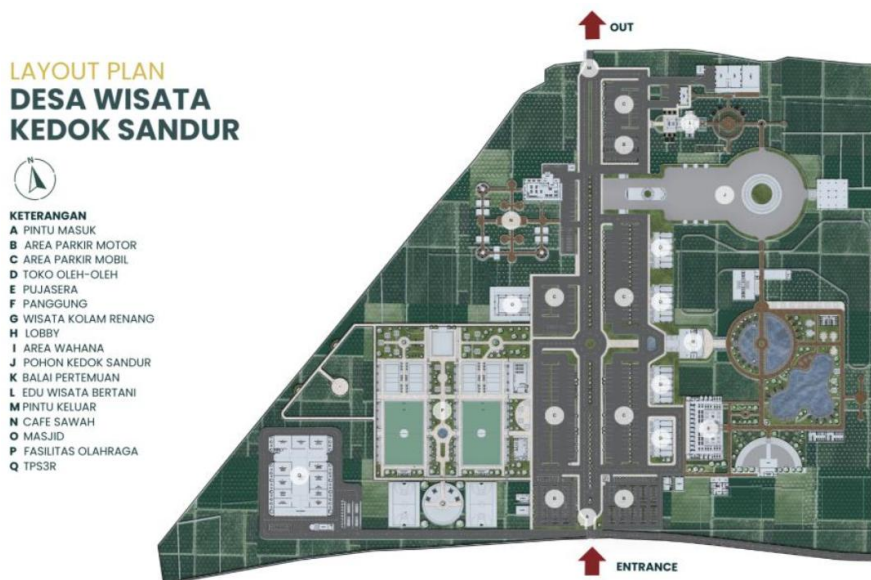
LAYOUT PLAN
DESA WISATA KEDOK SANDUR

N

KETERANGAN
A PINTU MASUK
B AREA PARKIR MOTOR
C AREA PARKIR MOBIL
D TOKO OLEH-OLEH
E PUJASERA
F PANGGUNG
G WISATA KOLAM RENANG
H LOBBY
I AREA WAHANA
J POHON KEDOK SANDUR
K BALAI PERTEMUAN
L EDU WISATA BERTANI
M PINTU KELUAR
N CAFE SAWAH
O MASJID
P FASILITAS OLAHRAGA
Q TPS3R

OUT

ENTRANCE